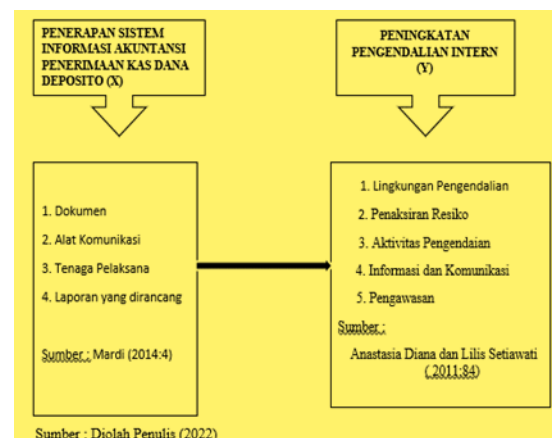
PENERAPAN SISTEM INFORMASI AKUNTANSI PENERIMAAN KAS DANA DEPOSITO (X)

1. Dokumen

2. Alat Komunikasi

3. Tenaga Pelaksana

4. Laporan yang dirancang

Sumber : Mardi (2014:4)

PENINGKATAN PENGENDALIAN INTERN (Y)

1. Lingkungan Pengendalian

2. Penaksiran Resiko

3. Aktivitas Pengendaian

4. Informasi dan Komunikasi

5. Pengawasan

Sumber :

Anastasia Diana dan Lilis Setiawati (2011:84)

Sumber : Diolah Penulis (2022)